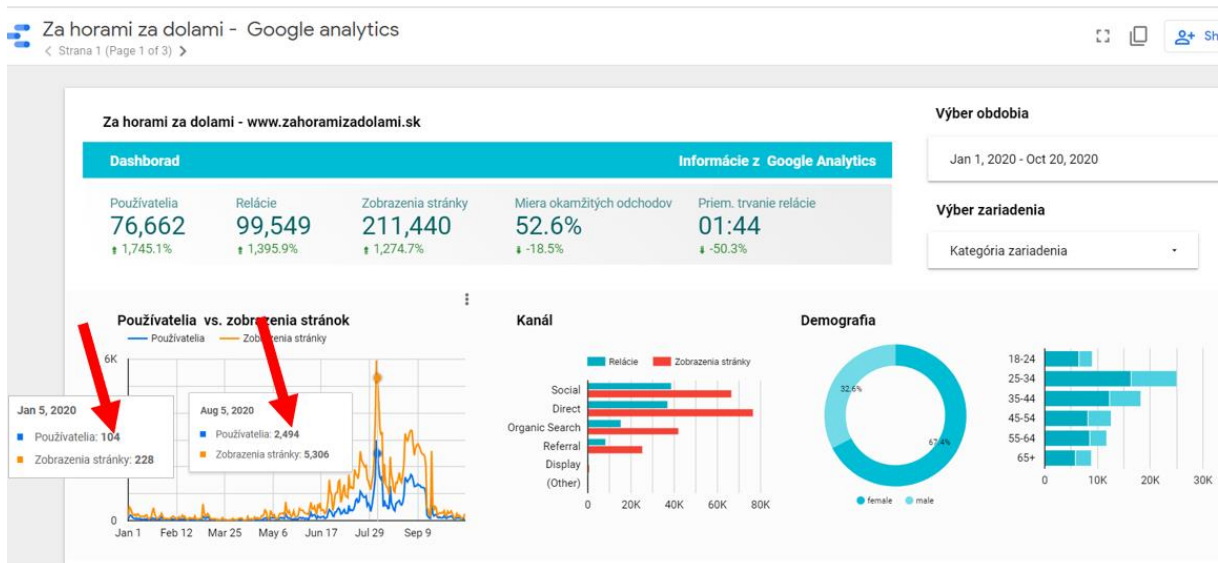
Za horami za dolami - Google analytics
< Strana 1 (Page 1 of 3) >

Sh

Za horami za dolami - www.zahoramizadolami.sk

Dashborad

Informácie z Google Analytics

Používatelia
76,662
↑ 1,745.1%

Relácie
99,549
↑ 1,395.9%

Zobrazenia stránky
211,440
↑ 1,274.7%

Miera okamžitých odchodov
52.6%
↓ -18.5%

Priem. trvanie relácie
01:44
↓ -50.3%

Výber obdobia

Jan 1, 2020 - Oct 20, 2020

Výber zariadenia

Kategória zariadenia

Používatelia vs. zobrazenia stránok

Používatelia
Zobrazenia stránky

6K

0

Jan 1 Feb 12 Mar 25 May 6 Jun 17 Jul 29 Sep 9

Jan 5, 2020
Používatelia: 104
Zobrazenia stránky: 228

Aug 5, 2020
Používatelia: 2,494
Zobrazenia stránky: 5,306

Kanál

Relácie
Zobrazenia stránky

Social
Direct
Organic Search
Referral
Display
(Other)

0 20K 40K 60K 80K

Demografia

32.6%
67.4%

female male

18-24
25-34
35-44
45-54
55-64
65+

0 10K 20K 30K